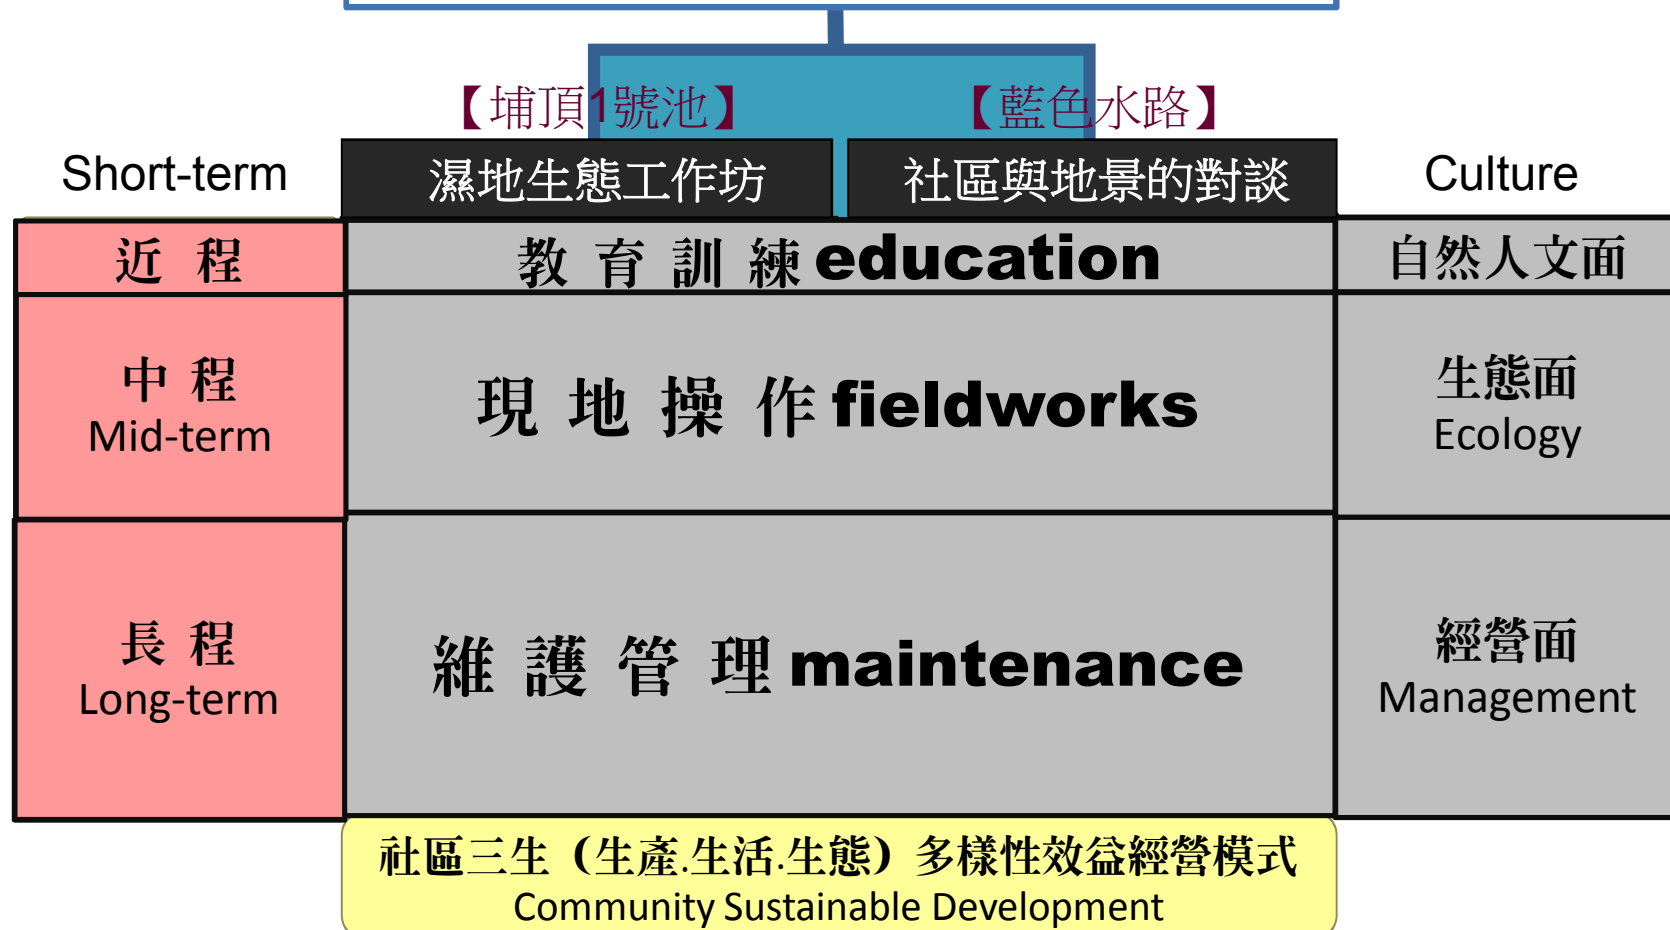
【埔頂1號池】 【藍色水路】

Short-term

濕地生態工作坊

社區與地景的對談

Culture

| 近 程 | 教 育 訓 練 education | 自然人文面 |
|---|---|---|
| 中 程 Mid-term | 現 地 操 作 fieldworks | 生態面 Ecology |
| 長 程 Long-term | 維 護 管 理 maintenance | 經營面 Management |

社區三生（生產.生活.生態）多樣性效益經營模式
Community Sustainable Development